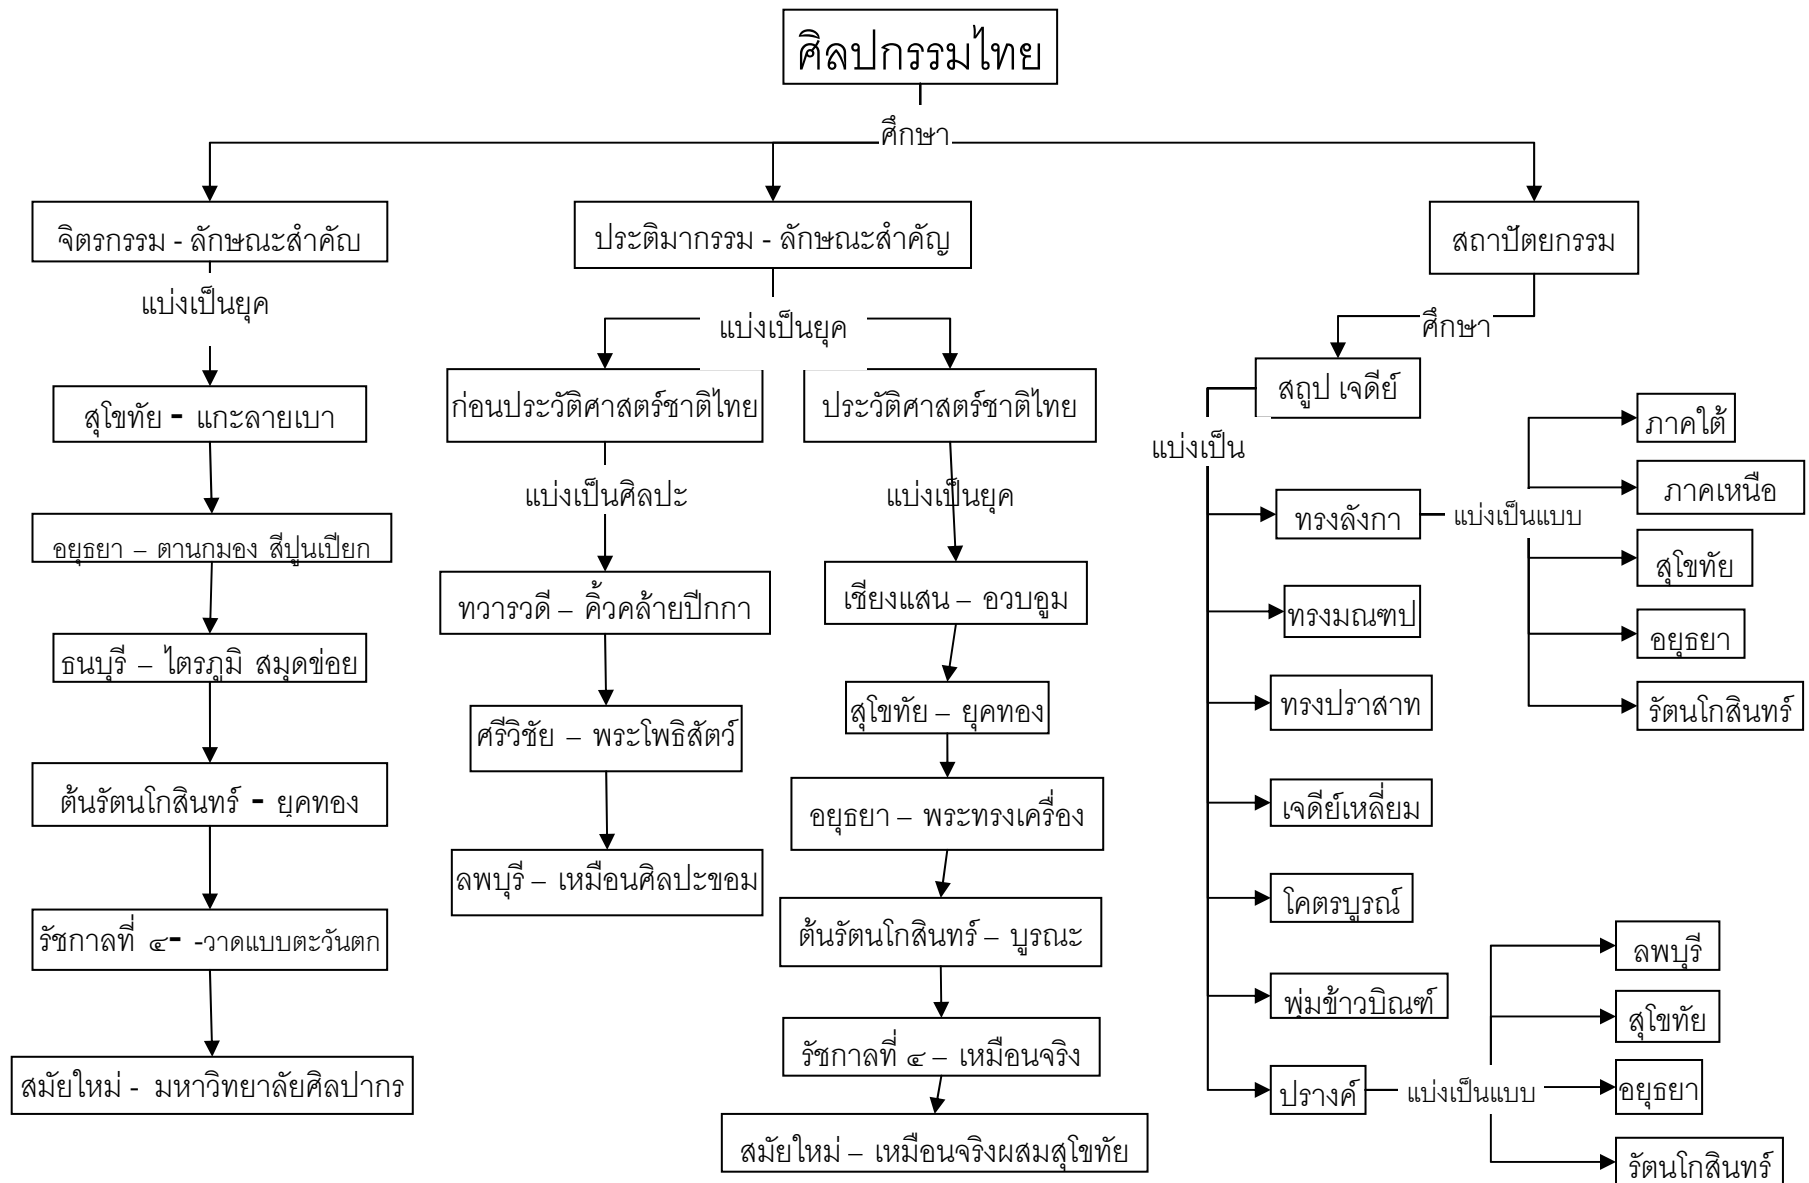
ศิลปกรรมไทย

ศึกษา

จิตรกรรม - ลักษณะสำคับ

แบ่งเป็นยุค

สุโขทัย - แกะลายเบา

อยุธยา – ตานกมอง สีปูนเปียก

ธนบุรี – ไตรภูมิ สมุดข่อย

ต้นรัตนโกสินทร์ - ยุคทอง

รัชกาลที่ ๔- -วาดแบบตะวันตก

สมัยใหม่ - มหาวิทยาลัยศิลปากร

ประติมากรรม - ลักษณะสำคัญ

แบ่งเป็นยุค

ก่อนประวัติศาสตร์ชาติไทย

แบ่งเป็นศิลปะ

ทวารวดี – คิ้วคล้ายปีกกา

ศรีวิชัย – พระโพธิสัตว์

ลพบุรี – เหมือนศิลปะขอม

ประวัติศาสตร์ชาติไทย

แบ่งเป็นยุค

เชียงแสน – อวบอูม

สุโขทัย – ยุคทอง

อยุธยา – พระทรงเครื่อง

ต้นรัตนโกสินทร์ – บูรณะ

รัชกาลที่ ๔ – เหมือนจริง

สมัยใหม่ – เหมือนจริงผสมสุโขทัย

สถาปัตยกรรม

ศึกษา

สถูป เจดีย์

แบ่งเป็น

ทรงลังกา

แบ่งเป็นแบบ

ภาคใต้

ภาคเหนือ

สุโขทัย

อยุธยา

รัตนโกสินทร์

ทรงมณฑป

ทรงปราสาท

เจดีย์เหลี่ยม

โคตรบูรณ์

พุ่มข้าวบิณฑ์

ปรางค์

แบ่งเป็นแบบ

ลพบุรี

สุโขทัย

อยุธยา

รัตนโกสินทร์